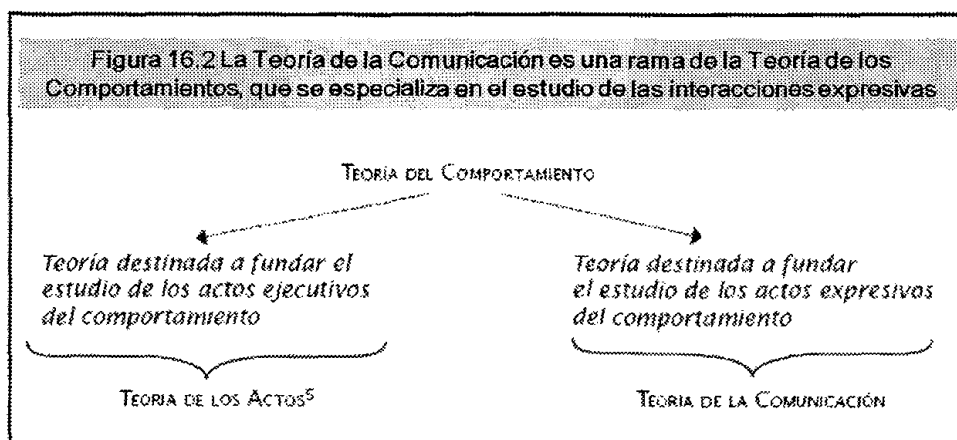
Figura 16.2 La Teoría de la Comunicación es una rama de la Teoría de los Comportamientos, que se especializa en el estudio de las interacciones expresivas

Teoría del Comportamiento

Teoría destinada a fundar el estudio de los actos ejecutivos del comportamiento

Teoría destinada a fundar el estudio de los actos expresivos del comportamiento

Teoría de los Actos$^5$

Teoría de la Comunicación